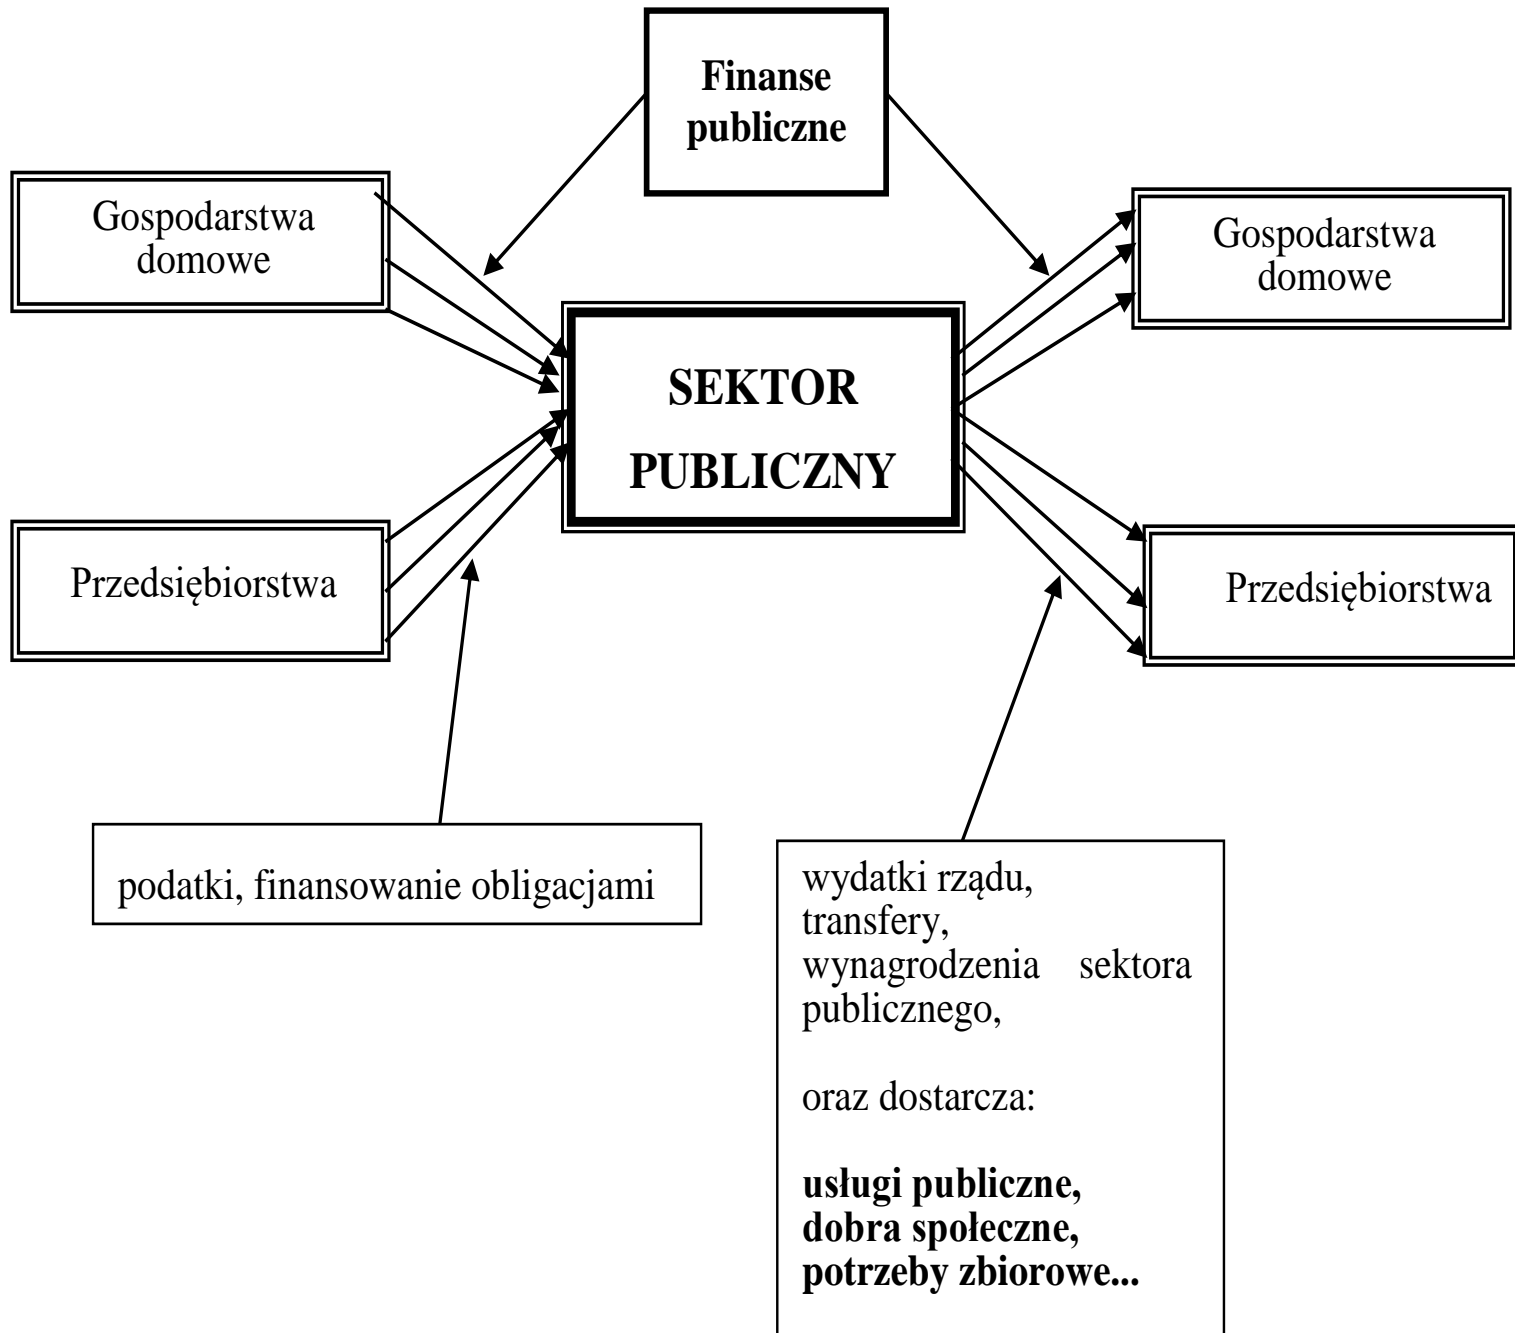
Finanse publiczne

Gospodarstwa domowe

SEKTOR PUBLICZNY

Gospodarstwa domowe

Przedsiębiorstwa

Przedsiębiorstwa

podatki, finansowanie obligacjami

wydatki rządu,
transfery,
wynagrodzenia sektora publicznego,

oraz dostarcza:

usługi publiczne,
dobra społeczne,
potrzeby zbiorowe...